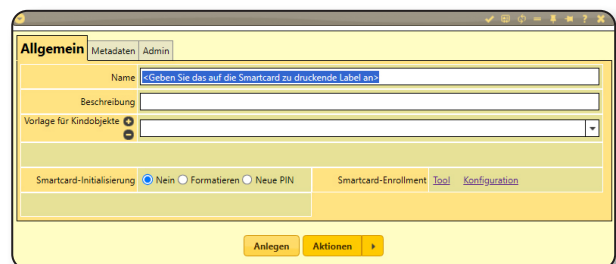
Allgemein Metadaten Admin

Name <Geben Sie das auf die Smartcard zu druckende Label an>

Beschreibung

Vorlage für Kindobjekte

Smartcard-Initialisierung Nein Formatieren Neue PIN

Smartcard-Enrollment Tool Konfiguration

Anlegen Aktionen